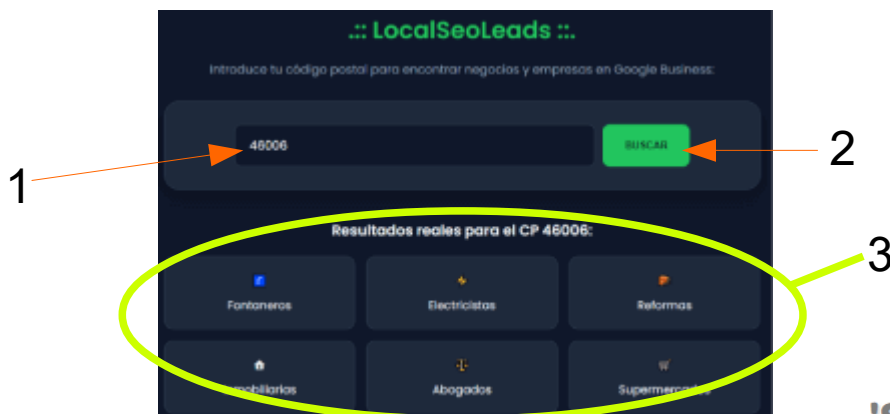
.:: LocalSeoLeads ::.

Introduce tu código postal para encontrar negocios y empresas en Google Business:

46006

BUSCAR

1

2

3

Resultados reales para el CP 46006:

Fontaneros

Electricistas

Reformas

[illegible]mobiliarias

Abogados

Supermerca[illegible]